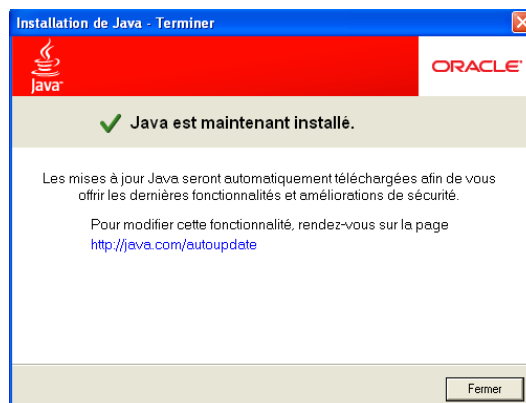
Installation de Java - Terminer

Java

ORACLE

Java est maintenant installé.

Les mises à jour Java seront automatiquement téléchargées afin de vous offrir les dernières fonctionnalités et améliorations de sécurité.

Pour modifier cette fonctionnalité, rendez-vous sur la page http://java.com/autoupdate

Fermer